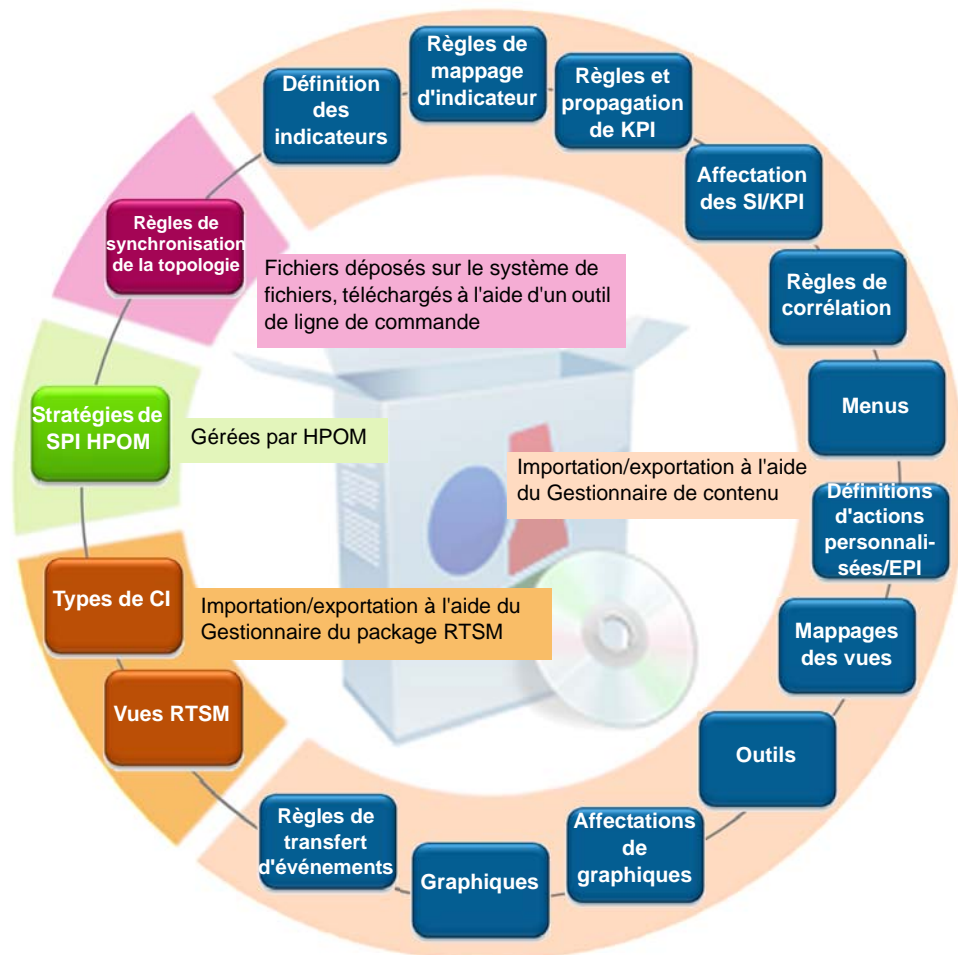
Règles de mappage d'indicateur

Définition des indicateurs

Règles et propagation de KPI

Affectation des SI/KPI

Règles de synchronisation de la topologie

Fichiers déposés sur le système de fichiers, téléchargés à l'aide d'un outil de ligne de commande

Règles de corrélation

Menus

Stratégies de SPI HPOM

Gérées par HPOM

Importation/exportation à l'aide du Gestionnaire de contenu

Définitions d'actions personnalisées/EPI

Types de CI

Importation/exportation à l'aide du Gestionnaire du package RTSM

Mappages des vues

Vues RTSM

Outils

Règles de transfert d'événements

Affectations de graphiques

Graphiques